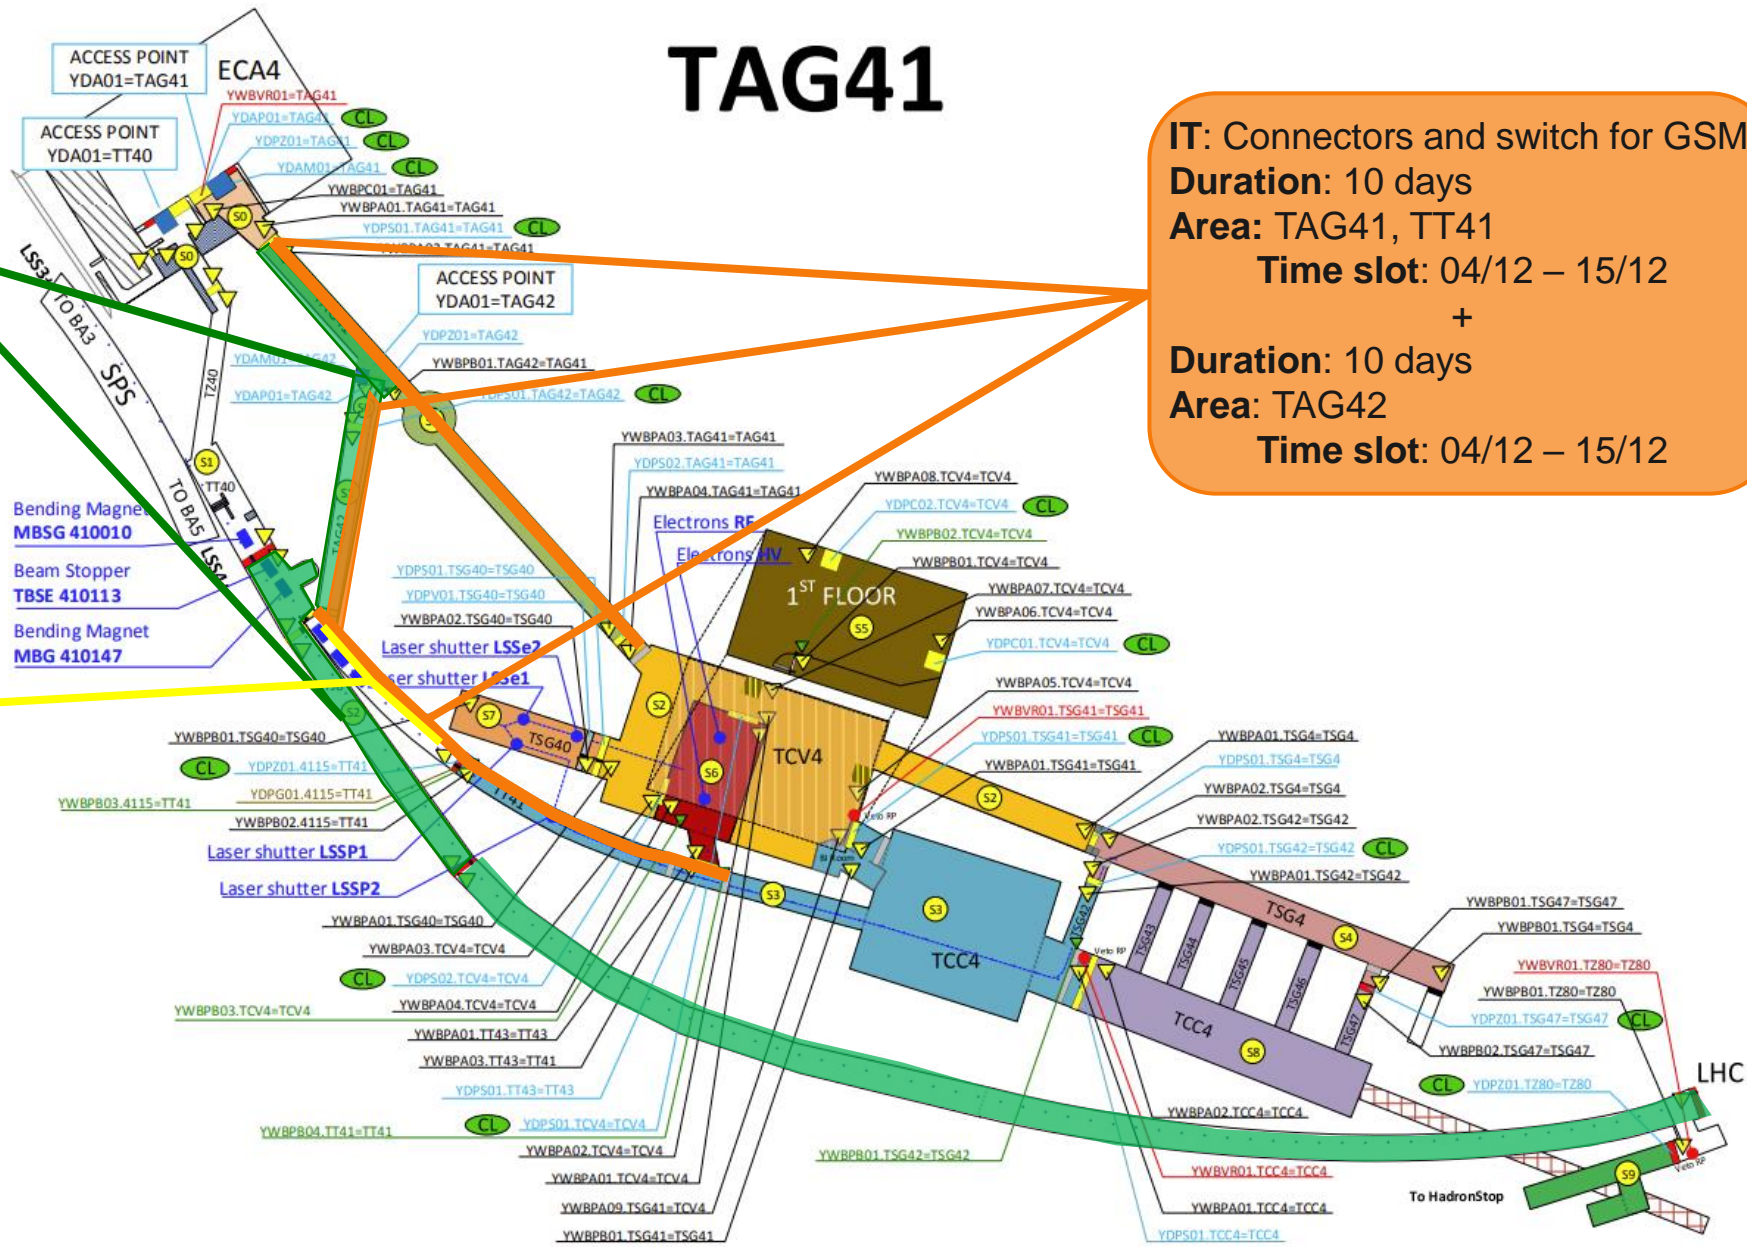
TAG41

IT: Connectors and switch for GSM
Duration: 10 days
Area: TAG41, TT41
Time slot: 04/12 – 15/12
+
Duration: 10 days
Area: TAG42
Time slot: 04/12 – 15/12

ACCESS POINT
YDA01=TAG41

ECA4

ACCESS POINT
YDA01=TT40

YWBVR01=TAG41
YDAP01=TAG41 CL
YDPZ01=TAG41 CL
YDAM01=TAG41 CL
YWBPC01=TAG41
YWBPA01.TAG41=TAG41
YDPS01.TAG41=TAG41 CL
YWBPA02.TAG41=TAG41

ACCESS POINT
YDA01=TAG42

YDPZ01=TAG42
YDAM01=TAG42
YWBPB01.TAG42=TAG41
YDAP01=TAG42
YDPS01.TAG42=TAG42 CL

LSS3
TO BA3
SPS
TZ40
TT40
TO BA5
LSS4

S0
S0
S1

Bending Magnet
MBSG 410010
Beam Stopper
TBSE 410113
Bending Magnet
MBG 410147

YWBPA03.TAG41=TAG41
YDPS02.TAG41=TAG41
YWBPA04.TAG41=TAG41
Electrons RF
Electrons HV
YWBPA08.TCV4=TCV4
YDPC02.TCV4=TCV4 CL
YWBPB02.TCV4=TCV4
YWBPB01.TCV4=TCV4
YWBPA07.TCV4=TCV4
YWBPA06.TCV4=TCV4
YDPC01.TCV4=TCV4 CL
1ST FLOOR
S5

YDPS01.TSG40=TSG40
YDPV01.TSG40=TSG40
YWBPA02.TSG40=TSG40
Laser shutter LSSe2
Laser shutter LSSe1

YWBPA05.TCV4=TCV4
YWBVR01.TSG41=TSG41
YDPS01.TSG41=TSG41 CL
YWBPA01.TSG41=TSG41

S7
S2
TSG40
S6
TCV4
S2

YWBPB01.TSG40=TSG40
CL YDPZ01.4115=TT41
YDPG01.4115=TT41
YWBPB03.4115=TT41
YWBPB02.4115=TT41
Laser shutter LSSP1
Laser shutter LSSP2
TT41

YWBPA01.TSG4=TSG4
YDPS01.TSG4=TSG4
YWBPA02.TSG4=TSG4
YWBPA02.TSG42=TSG42
YDPS01.TSG42=TSG42 CL
YWBPA01.TSG42=TSG42

S3
S3
TCC4
TSG4
S4
TSG42
TSG43
TSG44
TSG45
TSG46
TSG47
TCC4
S8

YWBPA01.TSG40=TSG40
YWBPA03.TCV4=TCV4
CL YDPS02.TCV4=TCV4
YWBPA04.TCV4=TCV4
YWBPB03.TCV4=TCV4
YWBPA01.TT43=TT43
YWBPA03.TT43=TT41
YDPS01.TT43=TT43
CL YDPS01.TCV4=TCV4
YWBPB04.TT41=TT41
YWBPA02.TCV4=TCV4
YWBPA01.TCV4=TCV4
YWBPA09.TSG41=TCV4
YWBPB01.TSG41=TSG41
YWBPB01.TSG42=TSG42

YWBPB01.TSG47=TSG47
YWBPB01.TSG4=TSG4
YWBVR01.TZ80=TZ80
YWBPB01.TZ80=TZ80
YDPZ01.TSG47=TSG47 CL
YWBPB02.TSG47=TSG47
CL YDPZ01.TZ80=TZ80
LHC
YWBPA02.TCC4=TCC4
YWBVR01.TCC4=TCC4
YWBPA01.TCC4=TCC4
YDPS01.TCC4=TCC4
To HadronStop
S9
Veto RP
Veto RP
Veto RP